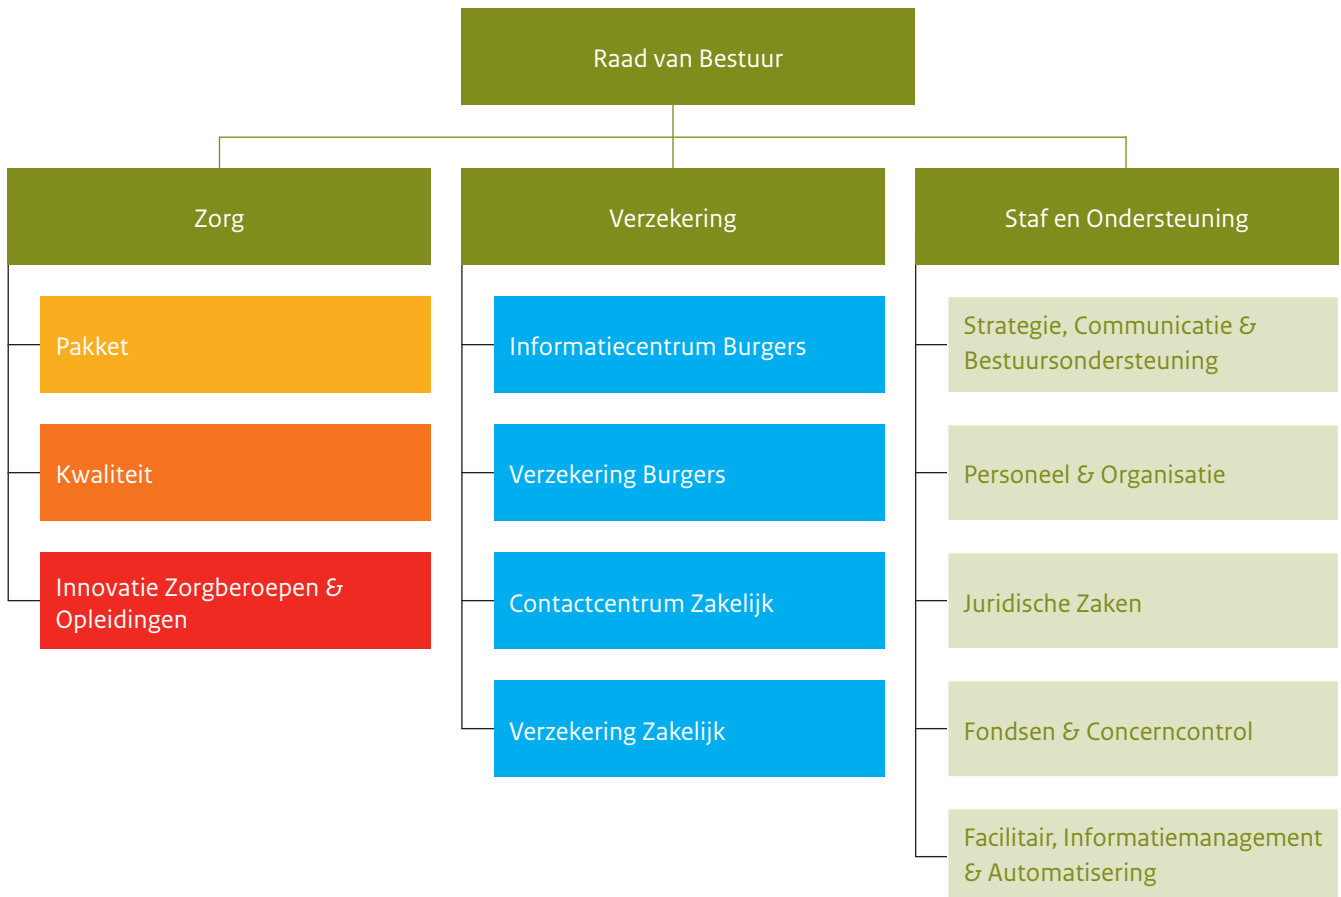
Raad van Bestuur

Zorg

Pakket

Kwaliteit

Innovatie Zorgberoepen & Opleidingen

Verzekering

Informatiecentrum Burgers

Verzekering Burgers

Contactcentrum Zakelijk

Verzekering Zakelijk

Staf en Ondersteuning

Strategie, Communicatie & Bestuursondersteuning

Personeel & Organisatie

Juridische Zaken

Fondsen & Concerncontrol

Facilitair, Informatiemanagement & Automatisering